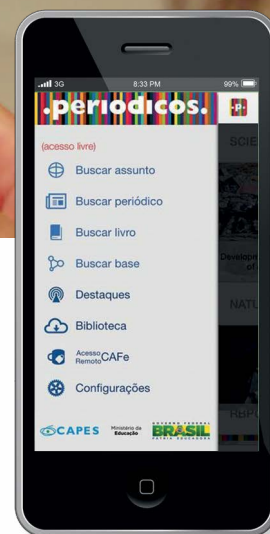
3G 8:33 PM 99%

.periodicos.

(acesso livre)

Buscar assunto

Buscar periódico

Buscar livro

Buscar base

Destaques

Biblioteca

Acesso Remoto CAFe

Configurações

CAPES Ministério da Educação BRASIL PÁTRIA EDUCADORA

SCIE

NATU